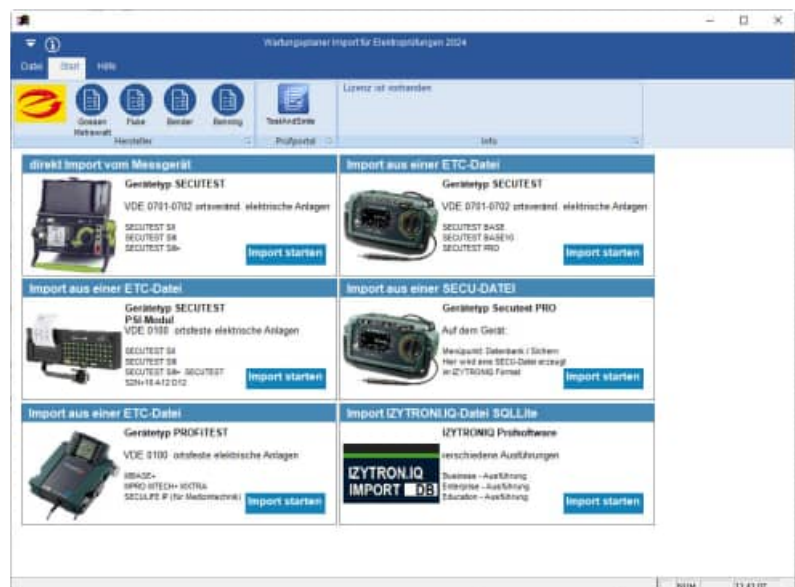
Wartungsplaner Import für Elektroprüfungen 2024

Datei Start Hilfe

Gossen Metrawatt Fluke Bender Benning
Hersteller

TestAndDate
Prüfportal

Lizenz ist vorhanden
Info

direkt Import vom Messgerät
Gerätetyp SECUTEST
VDE 0701-0702 ortsveränd. elektrische Anlagen
SECUTEST SII
SECUTEST SIII
SECUTEST SII+
Import starten

Import aus einer ETC-Datei
Gerätetyp SECUTEST
VDE 0701-0702 ortsveränd. elektrische Anlagen
SECUTEST BASE
SECUTEST BASE10
SECUTEST PRO
Import starten

Import aus einer ETC-Datei
Gerätetyp SECUTEST
PSI-Modul
VDE 0100 ortsfeste elektrische Anlagen
SECUTEST SII
SECUTEST SIII
SECUTEST SII+ SECUTEST S2N+10 A12 D12
Import starten

Import aus einer SECU-DATEI
Gerätetyp Secutest PRO
Auf dem Gerät:
Menüpunkt: Datenbank / Sichern
Hier wird eine SECU-Datei erzeugt im IZYTRONIQ Format
Import starten

Import aus einer ETC-Datei
Gerätetyp PROFITEST
VDE 0100 ortsfeste elektrische Anlagen
MBASE+
MPRO MTECH+ MXTRA
SECULIFE IP (für Medizintechnik)
Import starten

Import IZYTRONIQ-Datei SQLLite
IZYTRONIQ Prüfsoftware
verschiedene Ausführungen
IZYTRON.IQ
IMPORT DB
Business – Ausführung
Enterprise – Ausführung
Education – Ausführung
Import starten

NUM 13:43:07